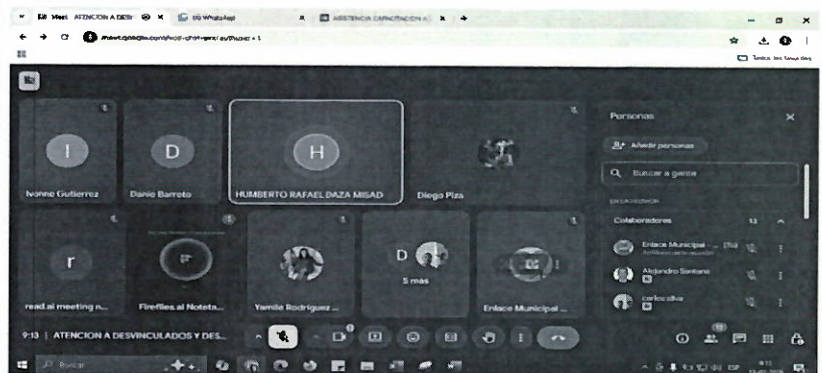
Meet: ATENCION A DESV
WhatsApp
ASISTENCIA CAPACITACION
meet.google.com/.../authuser=1
Todos los favoritos

I
D
H
Ivonne Gutierrez
Danie Barreto
HUMBERTO RAFAEL DAZA MISAD
Diego Piza

r
F
D
read.ai meeting n...
Fireflies.ai Noteta...
Yamile Rodriguez ...
5 más
Enlace Municipal ...

Personas
Añadir personas
Buscar a gente
EN LA REUNIÓN
Colaboradores
Enlace Municipal ... (Tú)
Anfitrión de la reunión
Alejandro Santana
carlos silva

9:13 | ATENCION A DESVINCULADOS Y DES...

Buscar
ESP
9:13